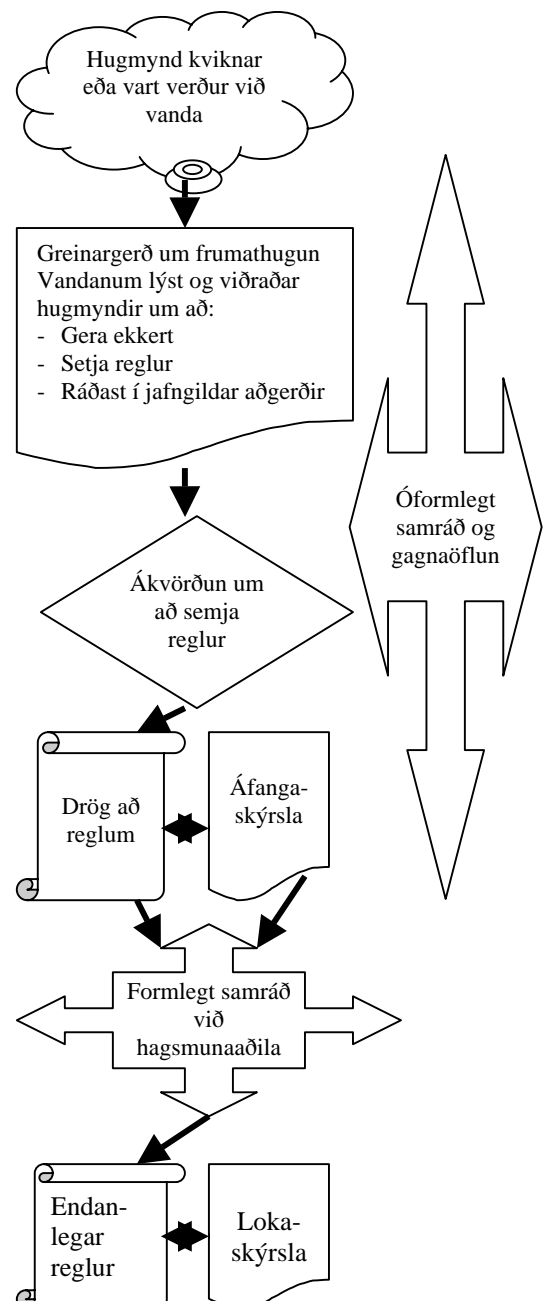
Hugmynd kviknar eða vart verður við vanda

Greinargerð um frumathugun
Vandanum lýst og viðraðar hugmyndir um að:
- Gera ekkert
- Setja reglur
- Ráðast í jafngildar aðgerðir

Óformlegt samráð og gagnaöflun

Ákvörðun um að semja reglur

Drög að reglum

Áfanga-skýrsla

Formlegt samráð við hagsmunaaðila

Endanlegar reglur

Loka-skýrsla